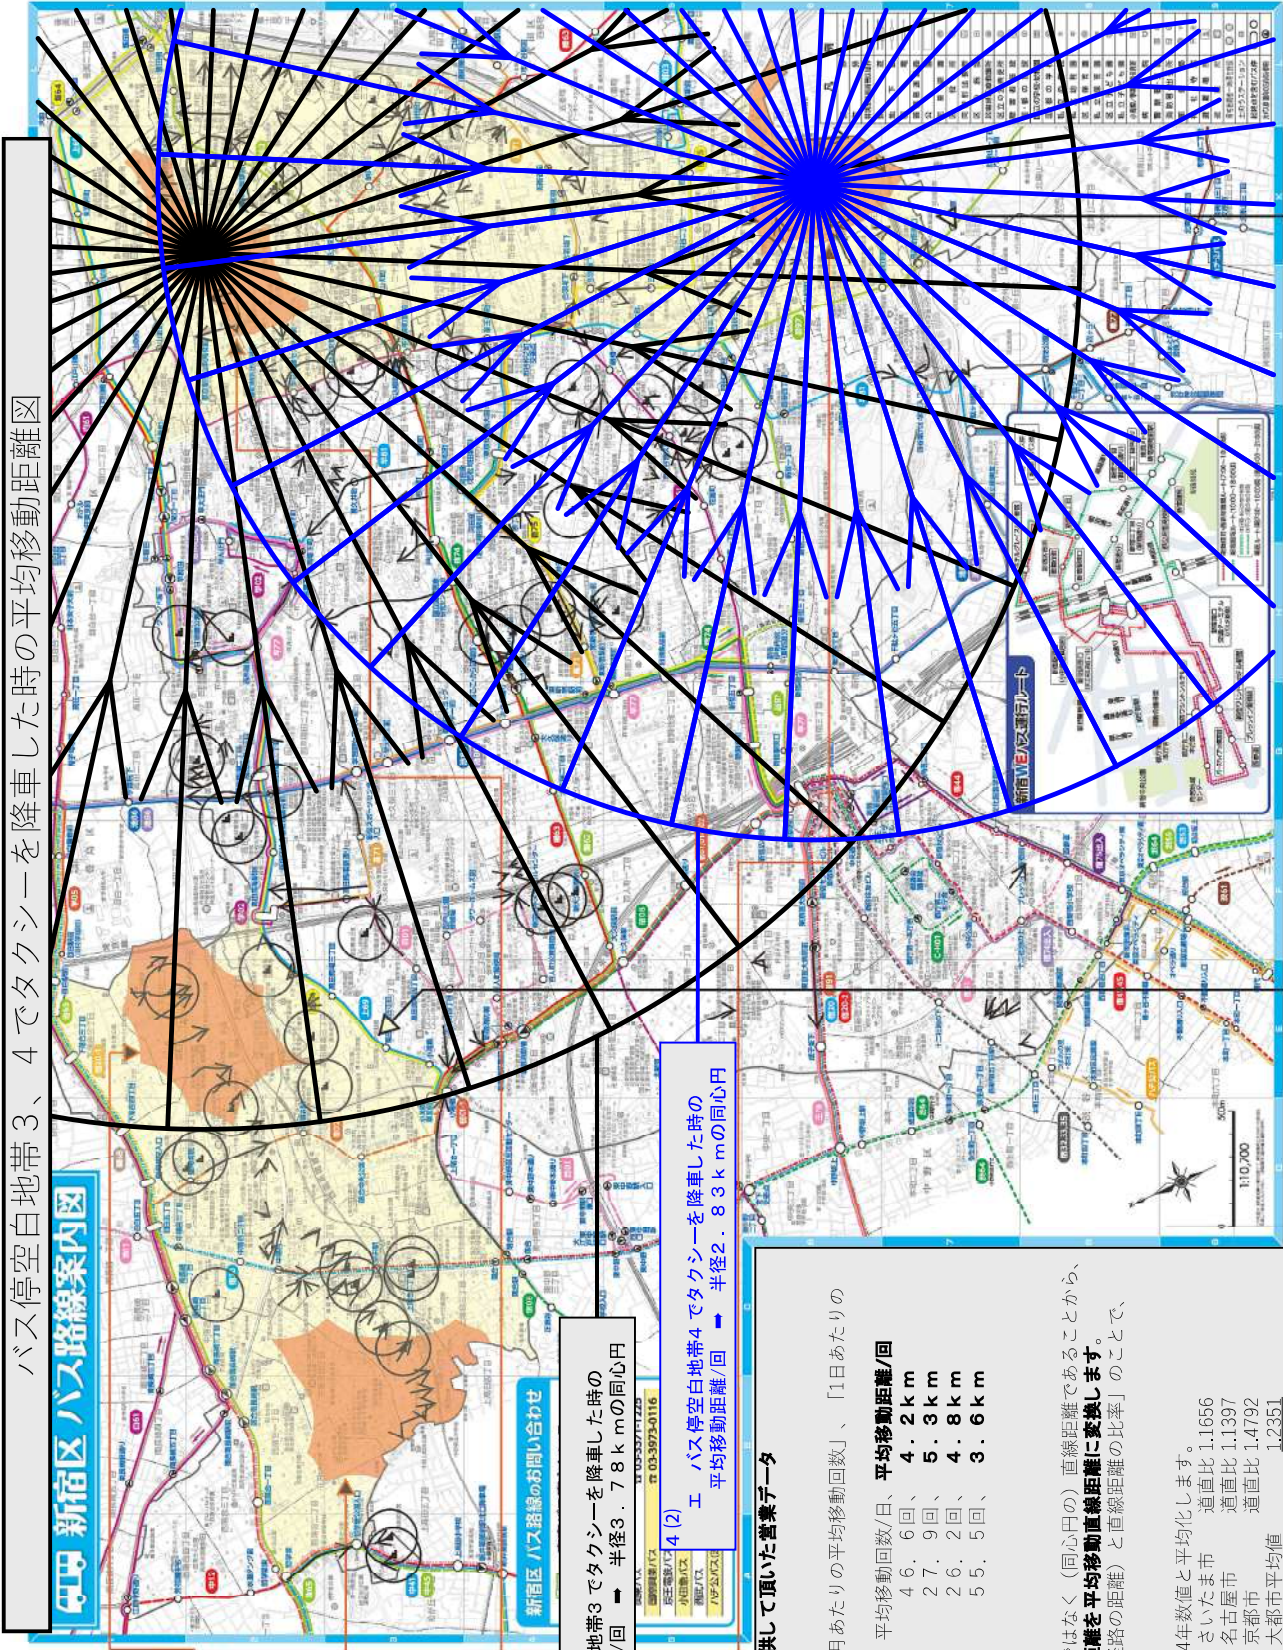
バス停空白地帯３、４でタクシーを降車した時の平均移動距離図

新宿区 バス路線案内図

新宿区 バス路線のお問い合わせ

☎ 03-3973-0116

地帯3 でタクシーを降車した時の
/回 ➡ 半径３．７８ｋｍの同心円

4 (2)
エ バス停空白地帯4 でタクシーを降車した時の
平均移動距離/回 ➡ 半径２．８３ｋｍの同心円

新宿WEバス運行ルート

1:10,700

供して頂いた営業データ

日あたりの平均移動回数」、「1日あたりの

平均移動回数/日、平均移動距離/回
４６．６回、　４．２ｋｍ
２７．９回、　５．３ｋｍ
２６．２回、　４．８ｋｍ
５５．５回、　３．６ｋｍ

はなく（同心円の）直線距離であることから、
離を平均移動直線距離に変換します。
路の距離）と直線距離の比率」のことで、

4年数値と平均化します。
さいたま市　道直比 1.1656
名古屋市　道直比 1.1397
京都市　道直比 1.4792
大都市平均値　1.2351